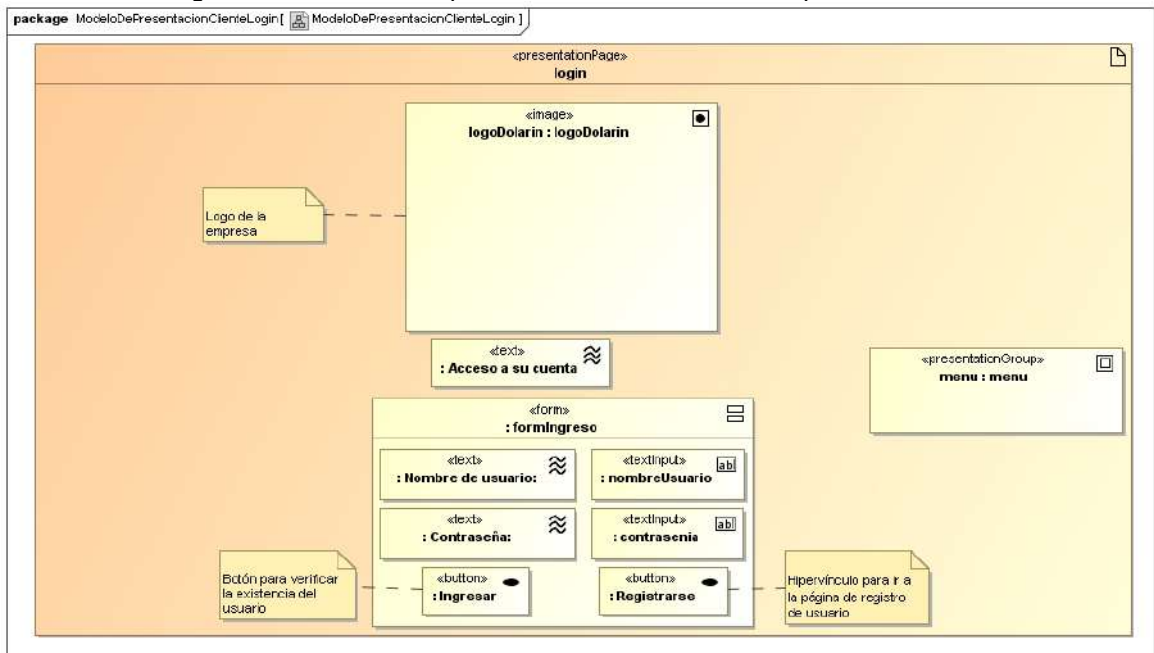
package ModeloDePresentacionClienteLogin[ ModeloDePresentacionClienteLogin ]

«presentationPage»
login

«image»
logoDolarin : logoDolarin

Logo de la empresa

«text»
: Acceso a su cuenta

«presentationGroup»
menu : menu

«form»
: formIngreso

«text»
: Nombre de usuario:

«textInput»
: nombreUsuario

abl

«text»
: Contraseña:

«textInput»
: contrasenia

abl

Botón para verificar la existencia del usuario

«button»
: Ingresar

«button»
: Registrarse

Hipervínculo para ir a la página de registro de usuario